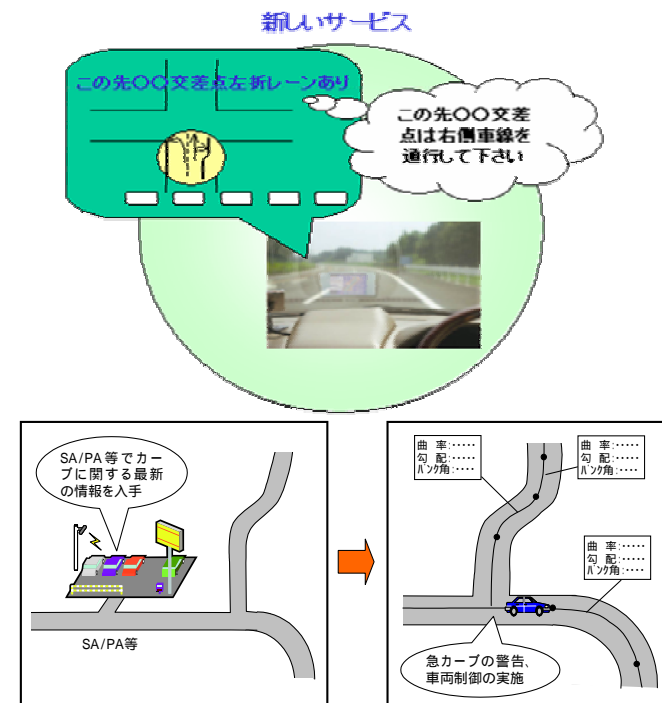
新しいサービス

この先○○交差点左折レーンあり

この先○○交差点は右側車線を通行して下さい

SA/PA等でカーブに関する最新の情報を入手

SA/PA等

曲 率:……
勾 配:……
ﾊﾞﾝｸ角:……

曲 率:……
勾 配:……
ﾊﾞﾝｸ角:……

曲 率:……
勾 配:……
ﾊﾞﾝｸ角:……

急カーブの警告、車両制御の実施